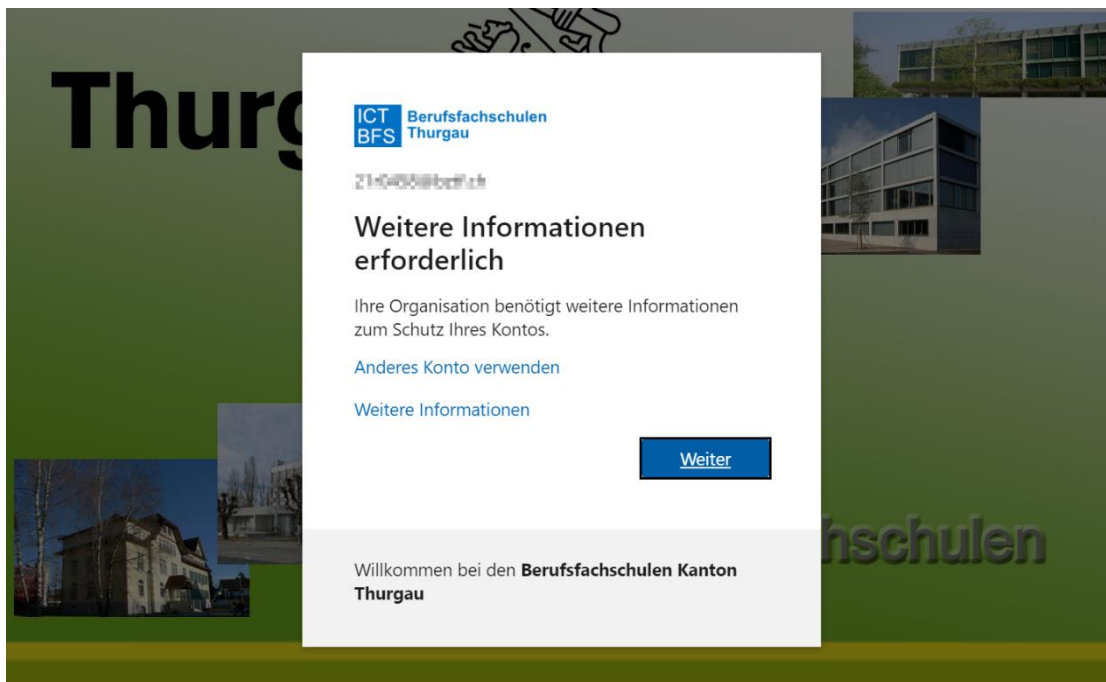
Thurg

ICT BFS Berufsfachschulen Thurgau

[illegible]

Weitere Informationen erforderlich

Ihre Organisation benötigt weitere Informationen zum Schutz Ihres Kontos.

Anderes Konto verwenden

Weitere Informationen

Weiter

hschulen

Willkommen bei den **Berufsfachschulen Kanton Thurgau**